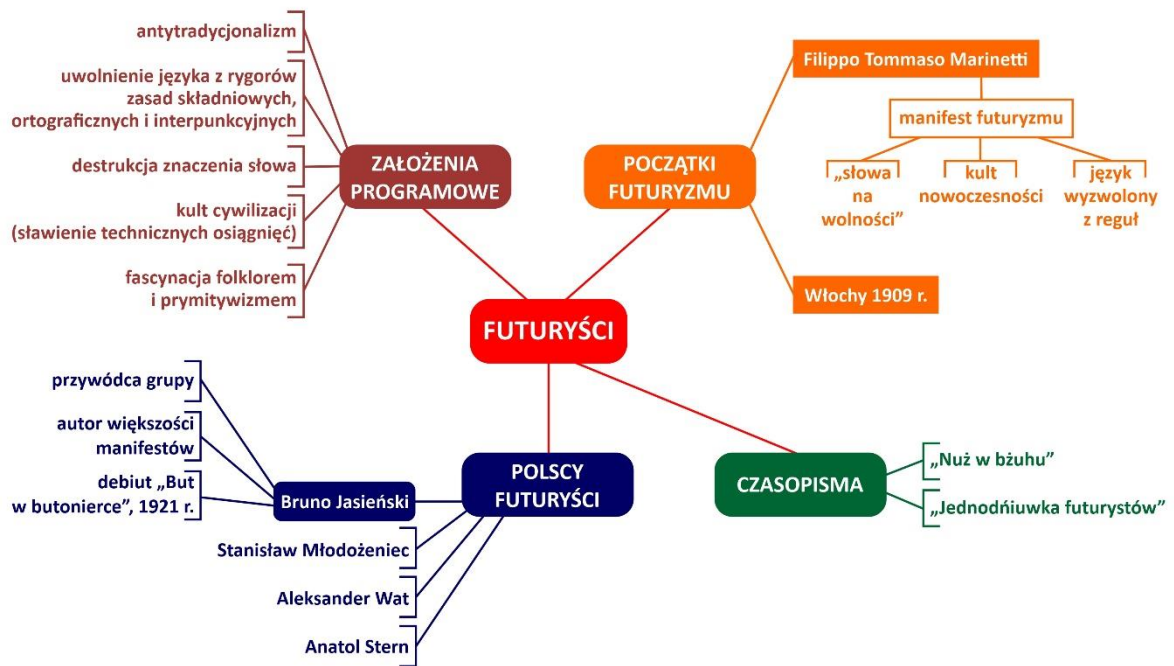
FUTURYŚCI

ZAŁOŻENIA PROGRAMOWE

antytradycjonalizm

uwolnienie języka z rygorów zasad składniowych, ortograficznych i interpunkcyjnych

destrukcja znaczenia słowa

kult cywilizacji (sławienie technicznych osiągnięć)

fascynacja folklorem i prymitywizmem

POCZĄTKI FUTURYZMU

Filippo Tommaso Marinetti

manifest futuryzmu

„słowa na wolności”

kult nowoczesności

język wyzwolony z reguł

Włochy 1909 r.

POLSCY FUTURYŚCI

Bruno Jasieński

przywódca grupy

autor większości manifestów

debiut „But w butonierce”, 1921 r.

Stanisław Młodożeniec

Aleksander Wat

Anatol Stern

CZASOPISMA

„Nuż w bżuhu”

„Jednodńiuwka futurystów”